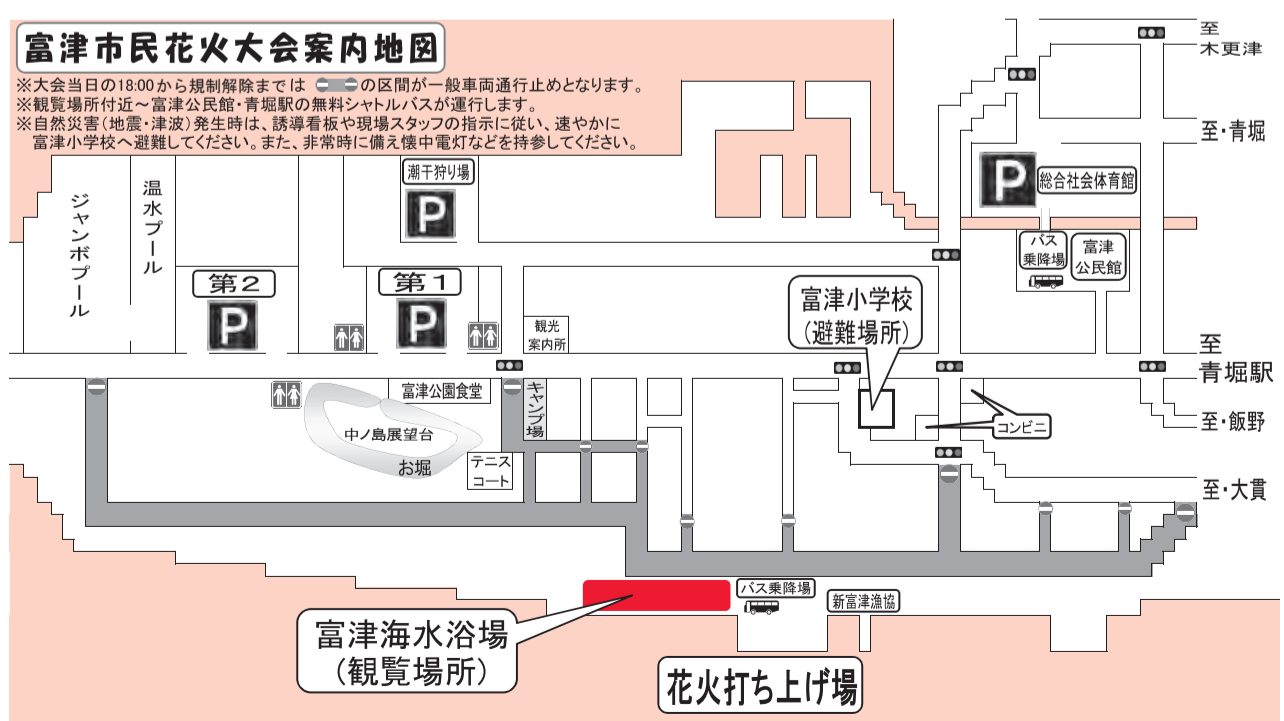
富津市民花火大会案内地図

※大会当日の18:00から規制解除までは の区間が一般車両通行止めとなります。
※観覧場所付近～富津公民館・青堀駅の無料シャトルバスが運行します。
※自然災害（地震・津波）発生時は、誘導看板や現場スタッフの指示に従い、速やかに富津小学校へ避難してください。また、非常時に備え懐中電灯などを持参してください。

至木更津

至・青堀

P 総合社会体育館

バス乗降場

富津公民館

潮干狩り場

P

ジャンボプール

温水プール

第2 P

第1 P

観光案内所

富津小学校（避難場所）

至青堀駅

至・飯野

コンビニ

至・大貫

富津公園食堂

キャンプ場

中ノ島展望台

お堀

テニスコート

バス乗降場

新富津漁協

富津海水浴場（観覧場所）

花火打ち上げ場